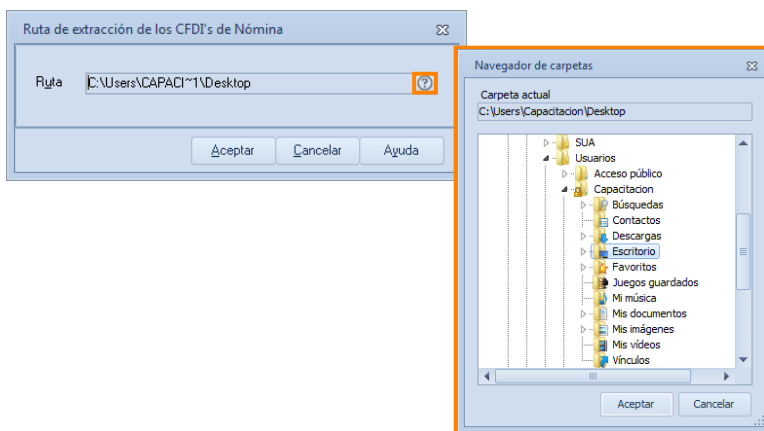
Ruta de extracción de los CFDI's de Nómina

Ruta C:\Users\CAPACI~1\Desktop

Aceptar Cancelar Ayuda

Navegador de carpetas

Carpeta actual
C:\Users\Capacitacion\Desktop

SUA
Usuarios
Acceso público
Capacitacion
Búsquedas
Contactos
Descargas
Escritorio
Favoritos
Juegos guardados
Mi música
Mis documentos
Mis imágenes
Mis vídeos
Vínculos

Aceptar Cancelar